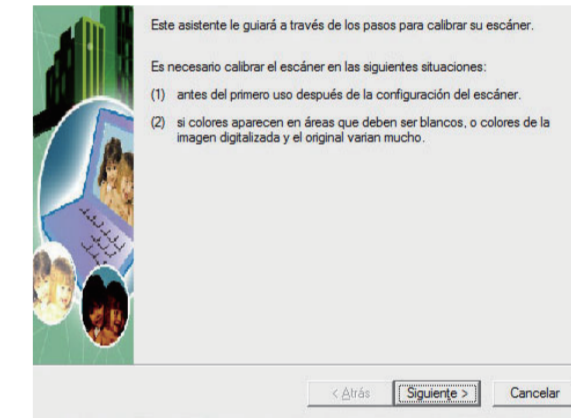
Este asistente le guiará a través de los pasos para calibrar su escáner.

Es necesario calibrar el escáner en las siguientes situaciones:

(1) antes del primero uso después de la configuración del escáner.

(2) si colores aparecen en áreas que deben ser blancos, o colores de la imagen digitalizada y el original varian mucho.

< Atrás | Siguiente > | Cancelar